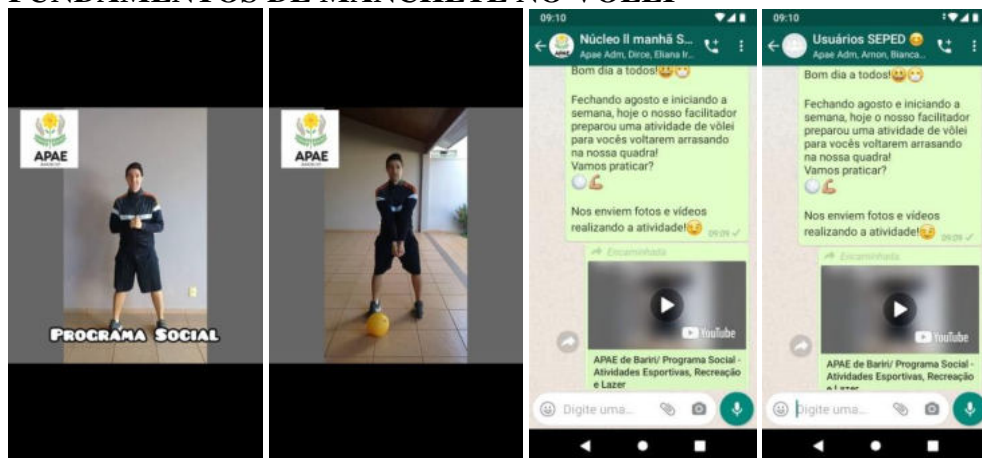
FUNDAMENTOS DE MANCHETE NO VÔLEI

APAE

Programa Social

APAE

09:10

Núcleo II manhã S...
Apae Adm, Dirce, Eliana Ir...

Bom dia a todos!

Fechando agosto e iniciando a semana, hoje o nosso facilitador preparou uma atividade de vôlei para vocês voltarem arrasando na nossa quadra!
Vamos praticar?

Nos enviem fotos e vídeos realizando a atividade! 09:09

Encaminhada

YouTube

APAE de Bariri/ Programa Social - Atividades Esportivas, Recreação e Lazer

Digite uma...

09:10

Usuários SEPED
Apae Adm, Amon, Bianca...

Bom dia a todos!

Fechando agosto e iniciando a semana, hoje o nosso facilitador preparou uma atividade de vôlei para vocês voltarem arrasando na nossa quadra!
Vamos praticar?

Nos enviem fotos e vídeos realizando a atividade! 09:09

Encaminhada

YouTube

APAE de Bariri/ Programa Social - Atividades Esportivas, Recreação e Lazer

Digite uma...